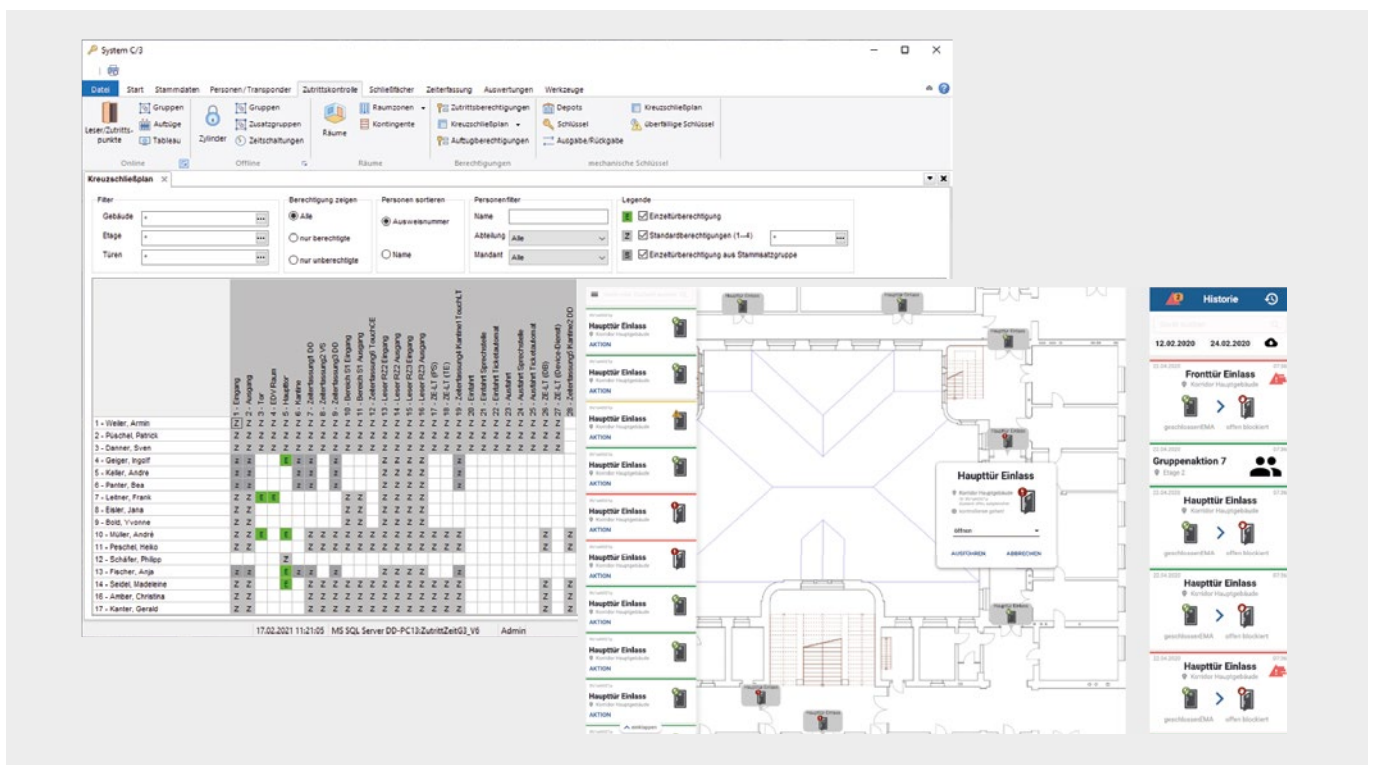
System C/3

Datei Start Stammdaten Personen / Transponder Zutrittskontrolle Schließfächer Zeiterfassung Auswertungen Werkzeuge

Leser/Zutrittspunkte Gruppen Aufzüge Tableau Online
Zylinder Gruppen Zusatzgruppen Zeitschaltungen Offline
Räume Raumzonen Kontingente Räume
Zutrittsberechtigungen Kreuzschließplan Aufzugberechtigungen Berechtigungen
Depots Schlüssel Ausgabe/Rückgabe Kreuzschließplan Überfällige Schlüssel mechanische Schlüssel

Kreuzschließplan

Filter
Gebäude *
Etage *
Türen *

Berechtigung zeigen
Alle
nur berechtigte
nur unberechtigte

Personen sortieren
Ausweisnummer
Name

Personenfilter
Name
Abteilung Alle
Mandant Alle

Legende
E Einzelberechtigung
Z Standardberechtigungen (1—4) *
S Einzelberechtigung aus Stammsatzgruppe

1 - Eingang
2 - Ausgang
3 - Tor
4 - EDV Raum
5 - Haupttür
6 - Kantine
7 - Zeiterfassung1 DO
8 - Zeiterfassung2 VS
9 - Zeiterfassung3 DO
10 - Bereich S1 Eingang
11 - Bereich S1 Ausgang
12 - Zeiterfassung5 TouchCE
13 - Leser R22 Eingang
14 - Leser R22 Ausgang
15 - Leser R23 Eingang
16 - Leser R23 Ausgang
17 - ZE LT (PS)
18 - ZE LT (TE)
19 - Zeiterfassung4 Kantine1 TouchLT
20 - Einfahrt
21 - Einfahrt Sprechstelle
22 - Einfahrt Ticketautomat
23 - Ausfahrt
24 - Ausfahrt Sprechstelle
25 - Ausfahrt Ticketautomat
26 - ZE LT (SB)
27 - ZE LT (Device-Demo)
28 - Zeiterfassung Kantine2 DO

1 - Weiler, Armin
2 - Püschel, Patrick
3 - Danner, Sven
4 - Geiger, Ingolf
5 - Keller, Andre
6 - Panter, Bea
7 - Leitner, Frank
8 - Eisler, Jana
9 - Bold, Yvonne
10 - Müller, André
11 - Peschel, Heiko
12 - Schäfer, Philipp
13 - Fischer, Anja
14 - Seidel, Madeleine
16 - Amber, Christina
17 - Kanter, Gerald

17.02.2021 11:21:05 MS SQL Server DD-PC13:ZutrittZeitG3_V6 Admin

Haupttür Einlass
Korridor Hauptgebäude
AKTION

Haupttür Einlass
Korridor Hauptgebäude
Öffnen
AUSFÜHREN ABBRECHEN

Historie
12.02.2020 24.02.2020
Fronttür Einlass
Korridor Hauptgebäude
geschlossenEMA offen blockiert
Gruppenaktion 7
Etage 2
Haupttür Einlass
Korridor Hauptgebäude
geschlossenEMA offen blockiert
Haupttür Einlass
Korridor Hauptgebäude
geschlossenEMA offen blockiert
Haupttür Einlass
Korridor Hauptgebäude
geschlossenEMA offen blockiert